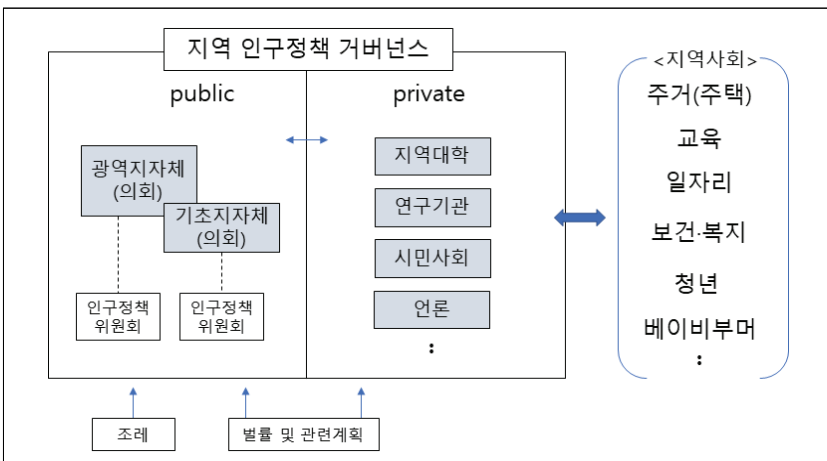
지역 인구정책 거버넌스

public

광역지자체 (의회)

기초지자체 (의회)

인구정책 위원회

인구정책 위원회

private

지역대학

연구기관

시민사회

언론

:

조례

법률 및 관련계획

<지역사회>

주거(주택)

교육

일자리

보건·복지

청년

베이비부머

: